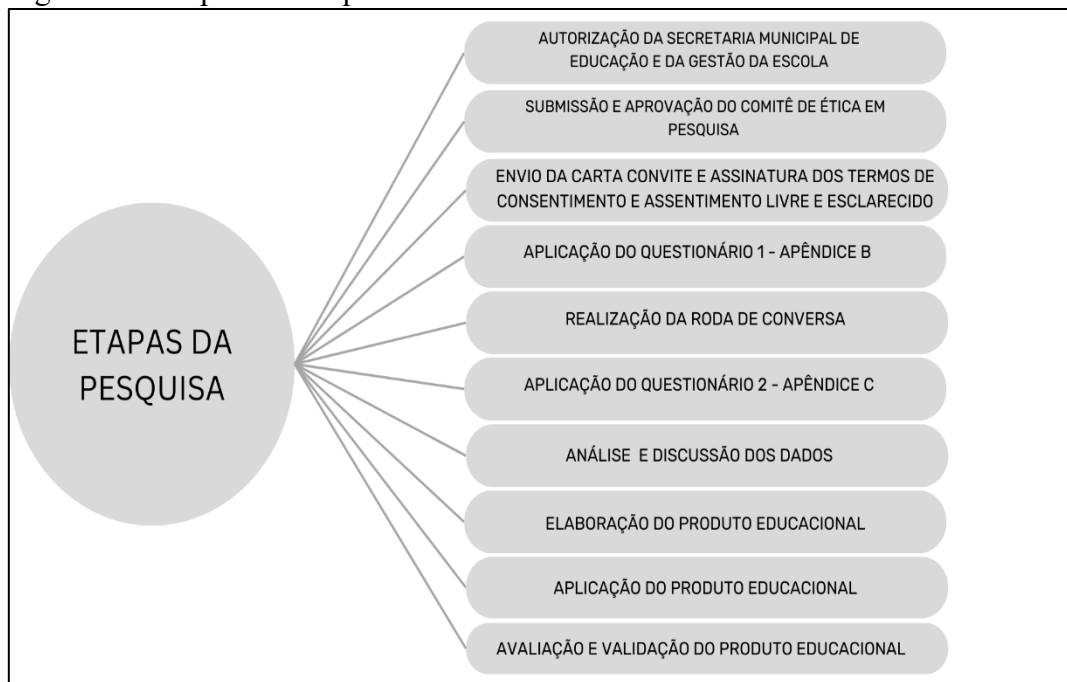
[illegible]

ETAPAS DA PESQUISA

AUTORIZAÇÃO DA SECRETARIA MUNICIPAL DE EDUCAÇÃO E DA GESTÃO DA ESCOLA

SUBMISSÃO E APROVAÇÃO DO COMITÊ DE ÉTICA EM PESQUISA

ENVIO DA CARTA CONVITE E ASSINATURA DOS TERMOS DE CONSENTIMENTO E ASSENTIMENTO LIVRE E ESCLARECIDO

APLICAÇÃO DO QUESTIONÁRIO 1 - APÊNDICE B

REALIZAÇÃO DA RODA DE CONVERSA

APLICAÇÃO DO QUESTIONÁRIO 2 - APÊNDICE C

ANÁLISE E DISCUSSÃO DOS DADOS

ELABORAÇÃO DO PRODUTO EDUCACIONAL

APLICAÇÃO DO PRODUTO EDUCACIONAL

AVALIAÇÃO E VALIDAÇÃO DO PRODUTO EDUCACIONAL